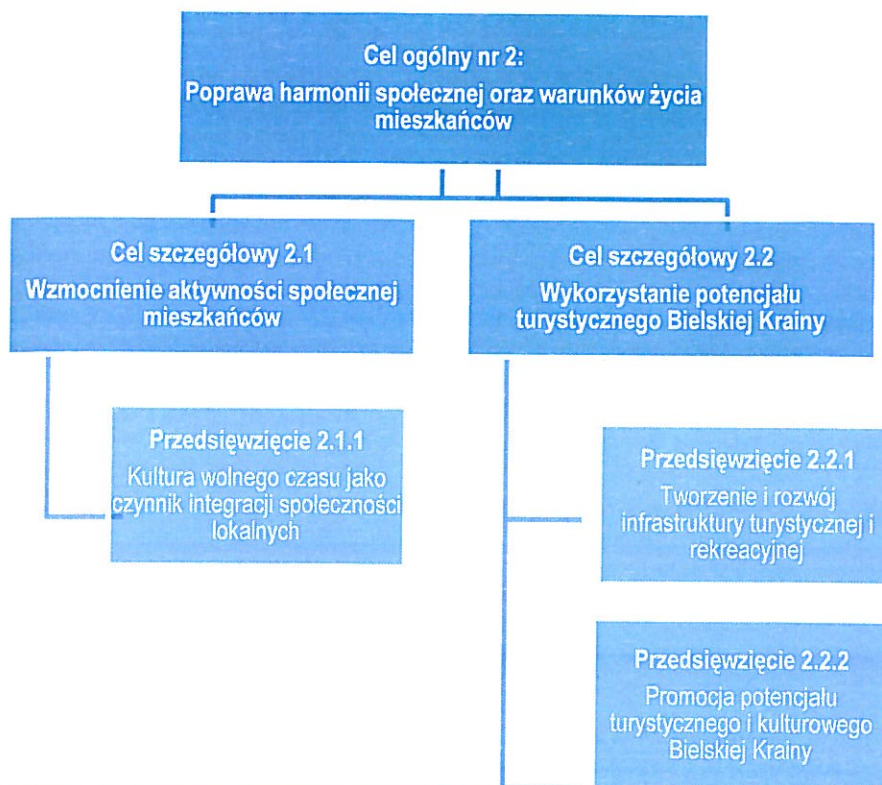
Cel ogólny nr 2:
Poprawa harmonii społecznej oraz warunków życia mieszkańców

Cel szczegółowy 2.1
Wzmocnienie aktywności społecznej mieszkańców

Przedsięwzięcie 2.1.1
Kultura wolnego czasu jako czynnik integracji społeczności lokalnych

Cel szczegółowy 2.2
Wykorzystanie potencjału turystycznego Bielskiej Krainy

Przedsięwzięcie 2.2.1
Tworzenie i rozwój infrastruktury turystycznej i rekreacyjnej

Przedsięwzięcie 2.2.2
Promocja potencjału turystycznego i kulturowego Bielskiej Krainy